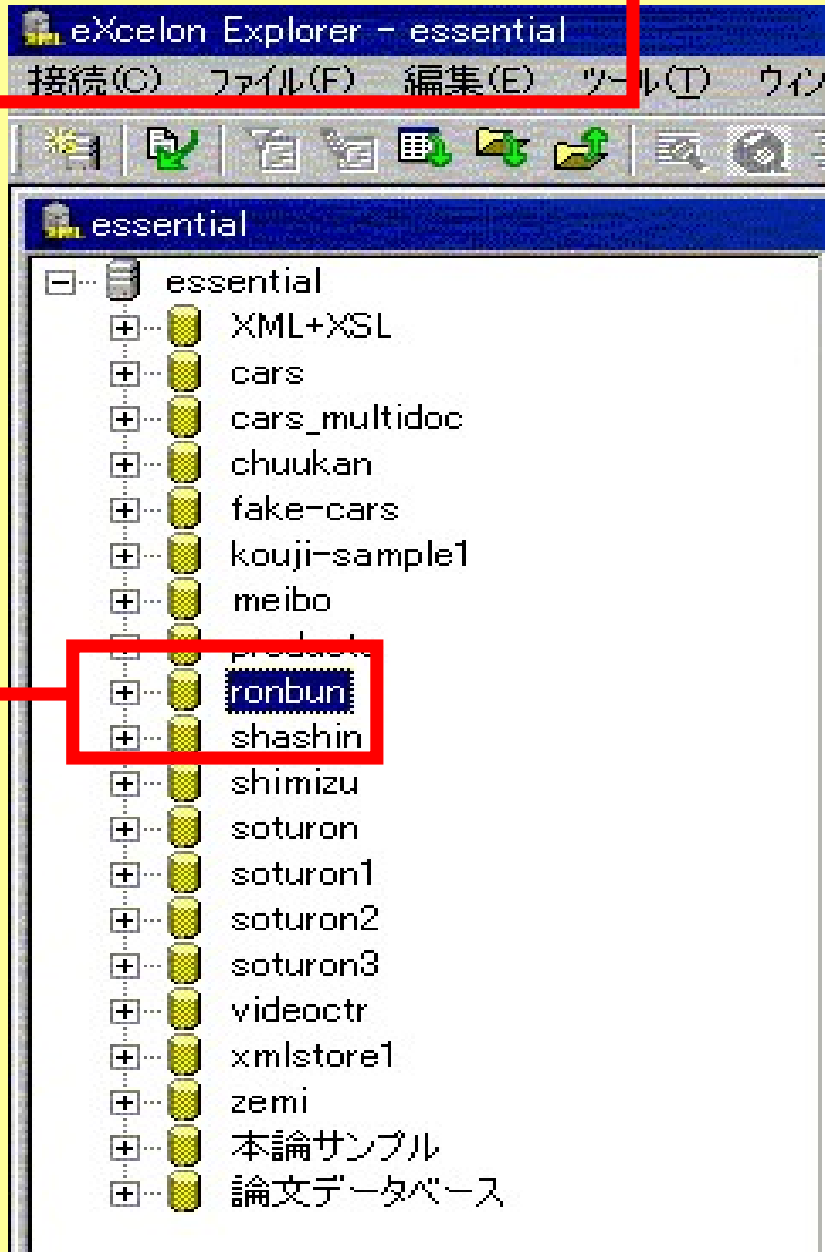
eXcelon Explorer - essential

接続(C) ファイル(F) 編集(E) ツール(T) ウィン

essential

essential
XML+XSL
cars
cars_multidoc
chuukan
fake-cars
kouji-sample1
meibo
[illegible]
ronbun
shashin
shimizu
soturon
soturon1
soturon2
soturon3
videoctr
xmlstore1
zemi
本論サンプル
論文データベース